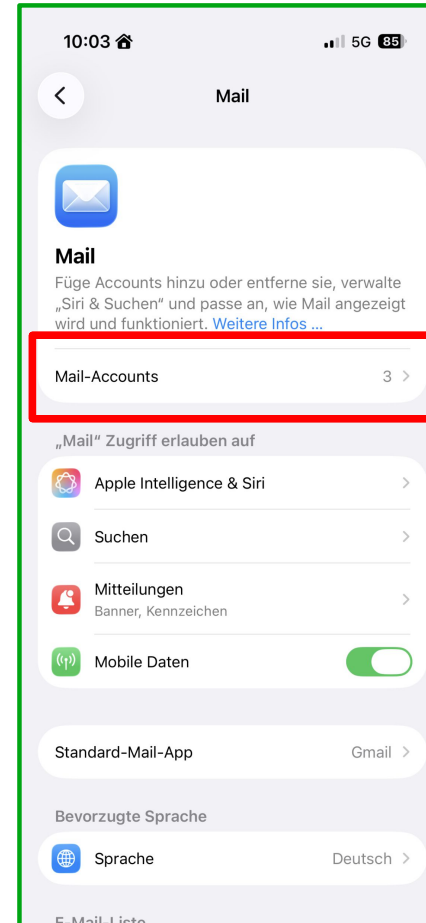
10:03 5G 85

Mail

Mail

Füge Accounts hinzu oder entferne sie, verwalte „Siri & Suchen" und passe an, wie Mail angezeigt wird und funktioniert. Weitere Infos ...

Mail-Accounts 3

„Mail" Zugriff erlauben auf

Apple Intelligence & Siri

Suchen

Mitteilungen
Banner, Kennzeichen

Mobile Daten

Standard-Mail-App Gmail

Bevorzugte Sprache

Sprache Deutsch

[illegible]